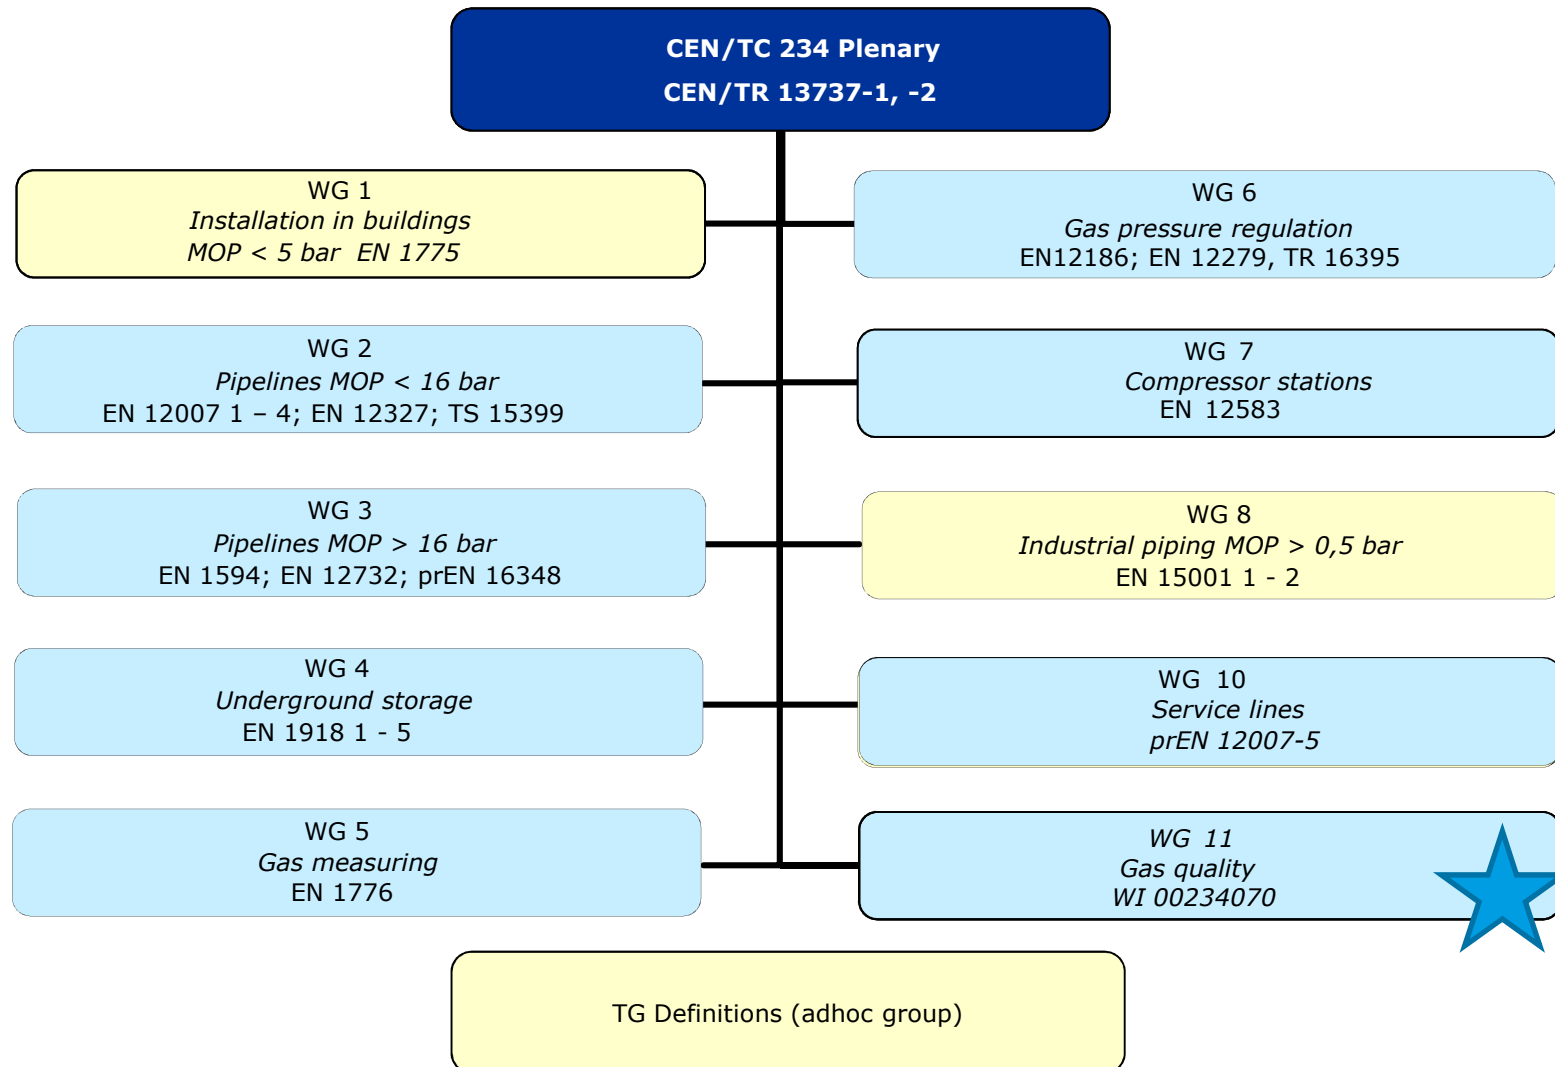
CEN/TC 234 Plenary
CEN/TR 13737-1, -2

WG 1
*Installation in buildings*
*MOP < 5 bar EN 1775*

WG 2
*Pipelines MOP < 16 bar*
EN 12007 1 – 4; EN 12327; TS 15399

WG 3
*Pipelines MOP > 16 bar*
EN 1594; EN 12732; prEN 16348

WG 4
*Underground storage*
EN 1918 1 - 5

WG 5
*Gas measuring*
EN 1776

WG 6
*Gas pressure regulation*
EN12186; EN 12279, TR 16395

WG 7
*Compressor stations*
EN 12583

WG 8
*Industrial piping MOP > 0,5 bar*
EN 15001 1 - 2

WG 10
*Service lines*
*prEN 12007-5*

*WG 11*
*Gas quality*
*WI 00234070*

TG Definitions (adhoc group)